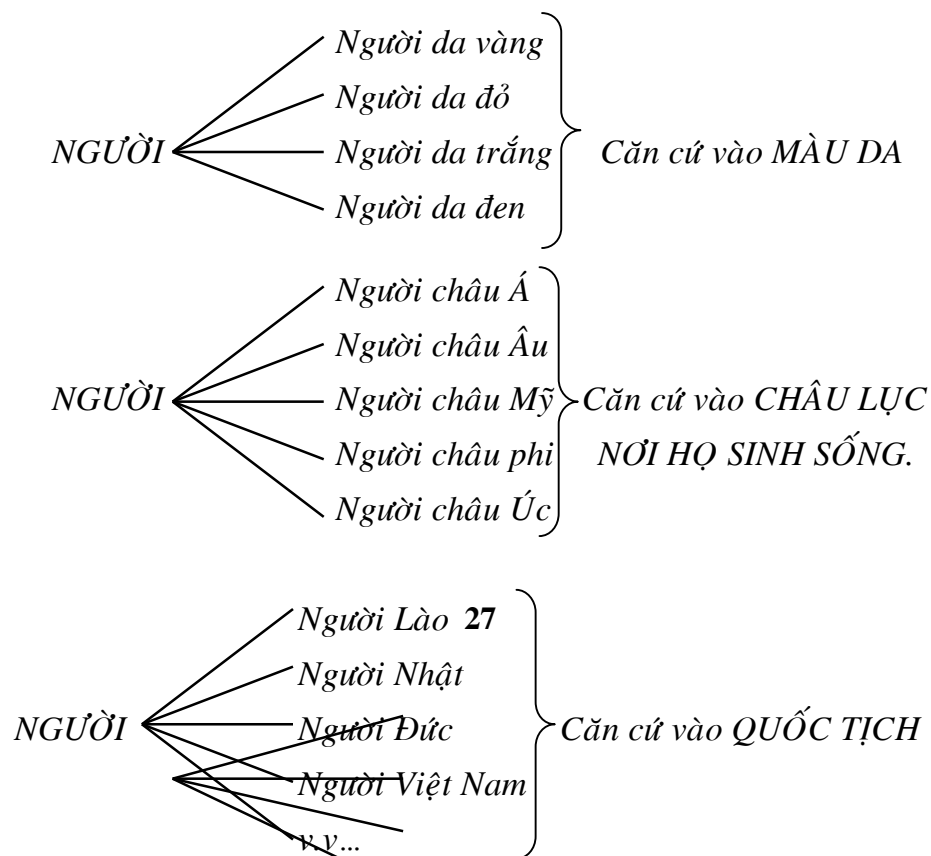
NGƯỜI
Người da vàng
Người da đỏ
Người da trắng
Người da đen
Căn cứ vào MÀU DA

NGƯỜI
Người châu Á
Người châu Âu
Người châu Mỹ
Người châu phi
Người châu Úc
Căn cứ vào CHÂU LỤC NƠI HỌ SINH SỐNG.

NGƯỜI
Người Lào 27
Người Nhật
Người Đức
Người Việt Nam
v.v...
Căn cứ vào QUỐC TỊCH